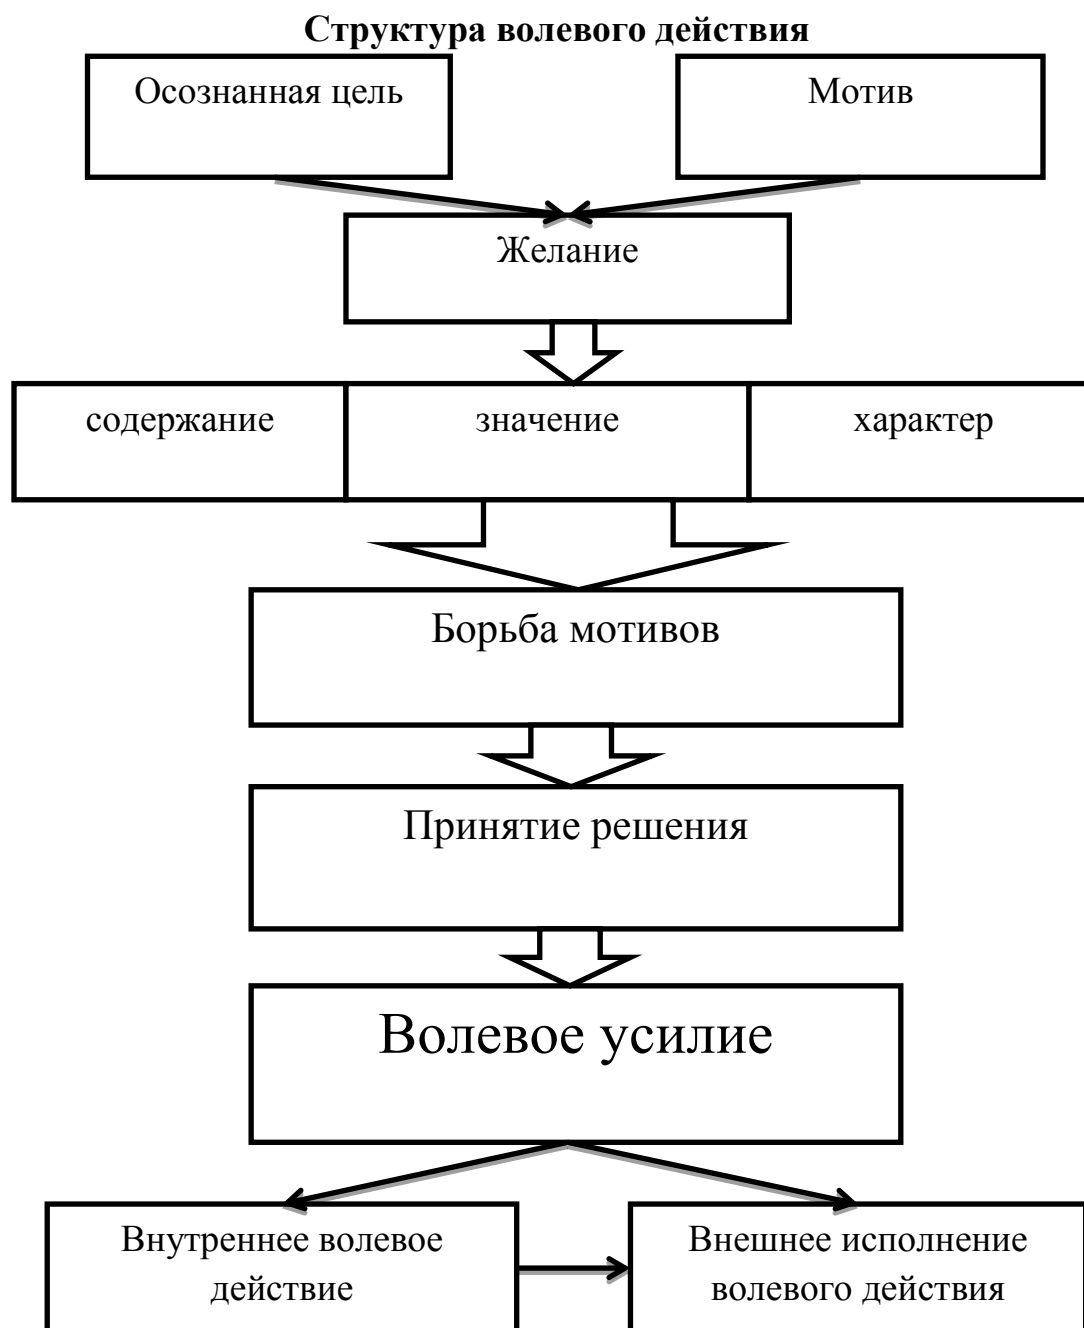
Структура волевого действия

Осознанная цель

Мотив

Желание

содержание

значение

характер

Борьба мотивов

Принятие решения

Волевое усилие

Внутреннее волевое действие

Внешнее исполнение волевого действия